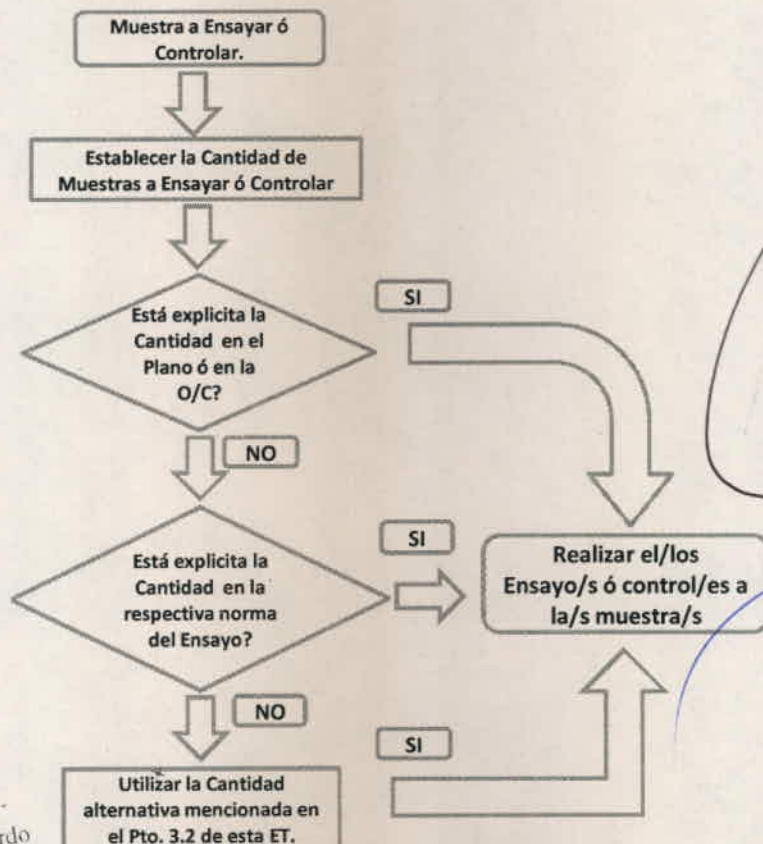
Muestra a Ensayar ó Controlar.

Establecer la Cantidad de Muestras a Ensayar ó Controlar

Está explicita la Cantidad en el Plano ó en la O/C?

SI

NO

Está explicita la Cantidad en la respectiva norma del Ensayo?

SI

Realizar el/los Ensayo/s ó control/es a la/s muestra/s

NO

SI

Utilizar la Cantidad alternativa mencionada en el Pto. 3.2 de esta ET.

rdo